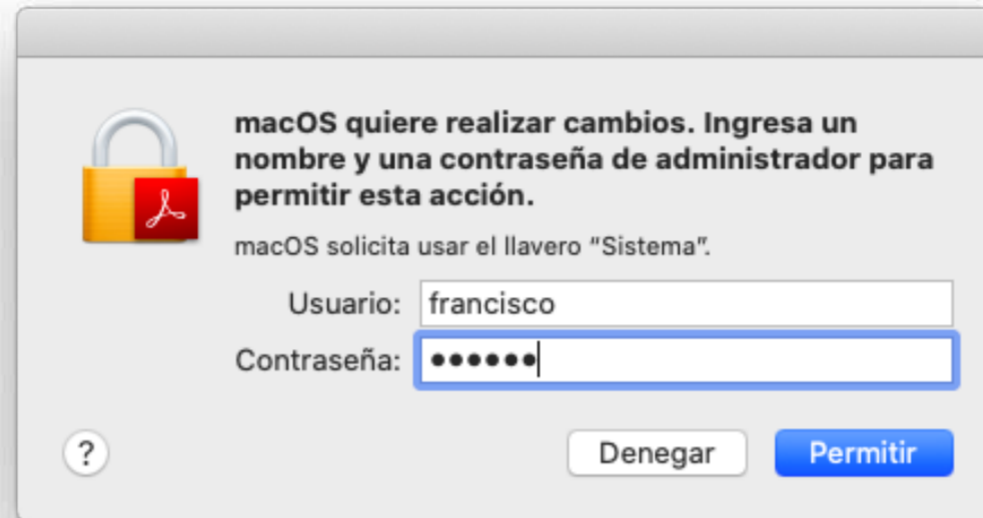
macOS quiere realizar cambios. Ingresa un nombre y una contraseña de administrador para permitir esta acción.

macOS solicita usar el llavero "Sistema".

Usuario: francisco

Contraseña: ••••••

?

Denegar

Permitir